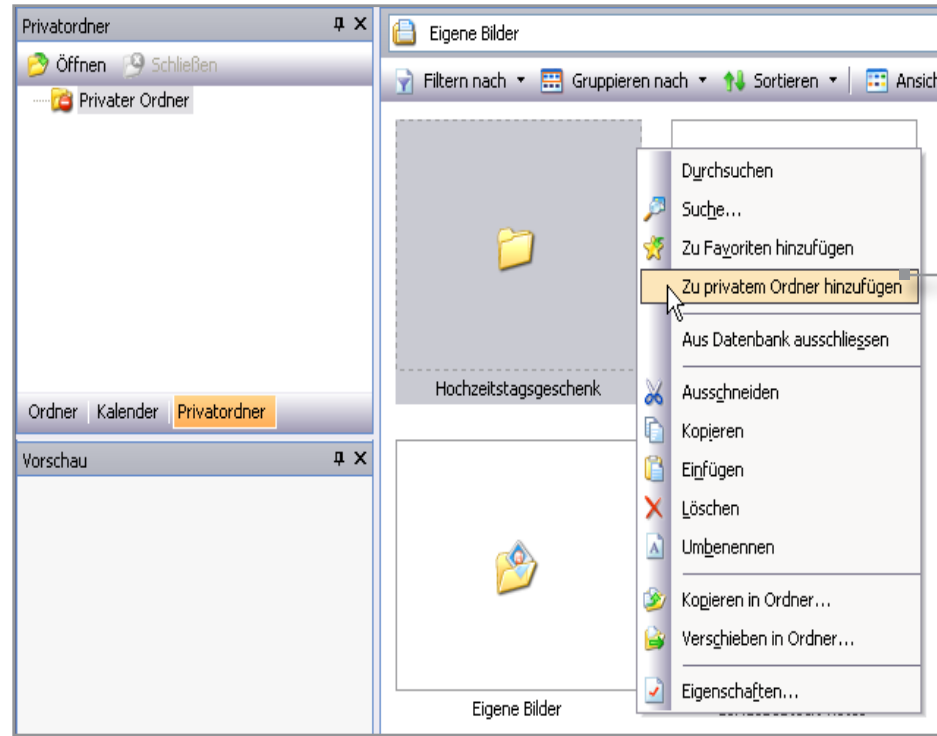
Privatordner

Öffnen Schließen

Privater Ordner

Ordner Kalender Privatordner

Vorschau

Eigene Bilder

Filtern nach ▾ Gruppieren nach ▾ Sortieren ▾ Ansic

Hochzeitstagsgeschenk

Eigene Bilder

Durchsuchen
Suche...
Zu Favoriten hinzufügen
Zu privatem Ordner hinzufügen
Aus Datenbank ausschliessen
Ausschneiden
Kopieren
Einfügen
Löschen
Umbenennen
Kopieren in Ordner...
Verschieben in Ordner...
Eigenschaften...